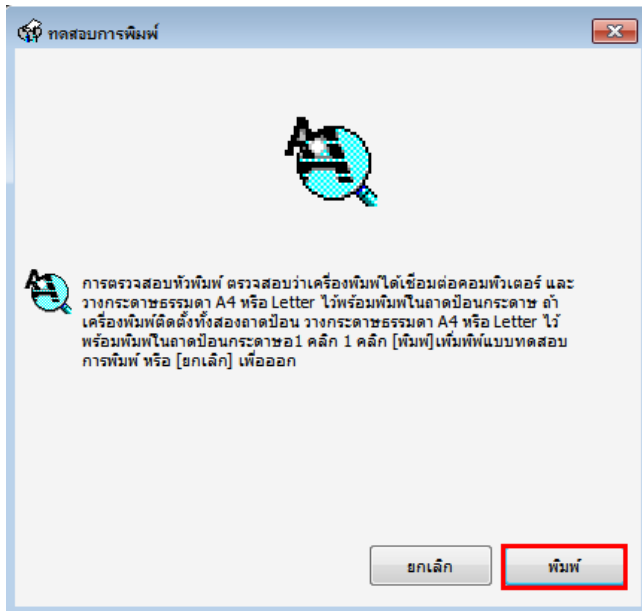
ทดสอบการพิมพ์

การตรวจสอบหัวพิมพ์ ตรวจสอบว่าเครื่องพิมพ์ได้เชื่อมต่อคอมพิวเตอร์ และวางกระดาษธรรมดา A4 หรือ Letter ไว้พร้อมพิมพ์ในถาดป้อนกระดาษ ถ้าเครื่องพิมพ์ติดตั้งทั้งสองถาดป้อน วางกระดาษธรรมดา A4 หรือ Letter ไว้พร้อมพิมพ์ในถาดป้อนกระดาษ1 คลิก 1 คลิก [พิมพ์]เพิ่มพิพ์แบบทดสอบการพิมพ์ หรือ [ยกเลิก] เพื่อออก

ยกเลิก

พิมพ์